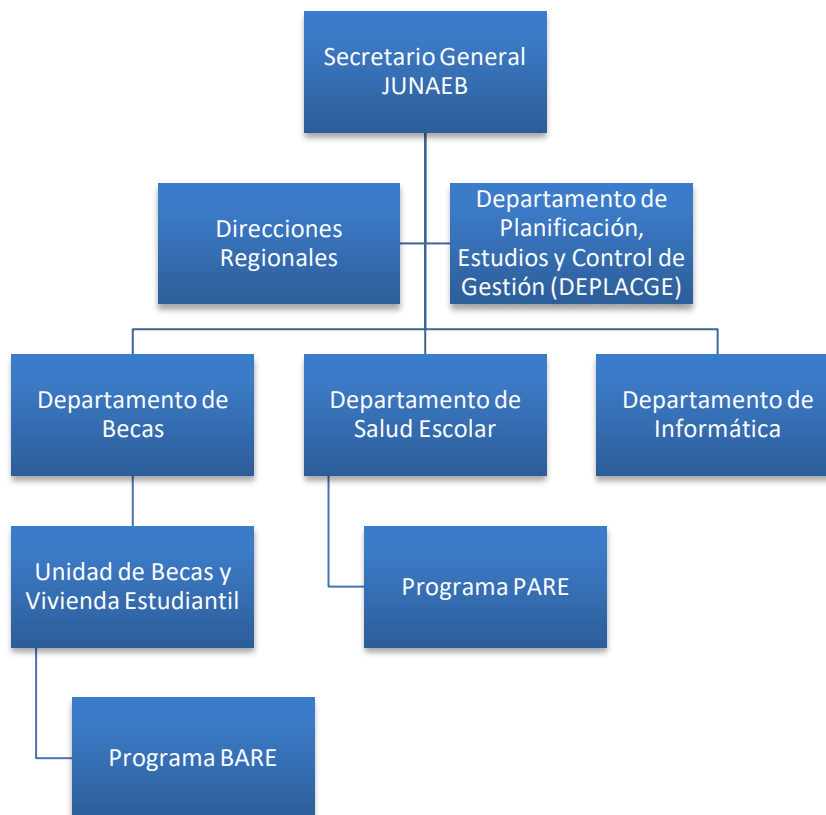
Secretario General JUNAEB

Direcciones Regionales

Departamento de Planificación, Estudios y Control de Gestión (DEPLACGE)

Departamento de Becas

Departamento de Salud Escolar

Departamento de Informática

Unidad de Becas y Vivienda Estudiantil

Programa PARE

Programa BARE